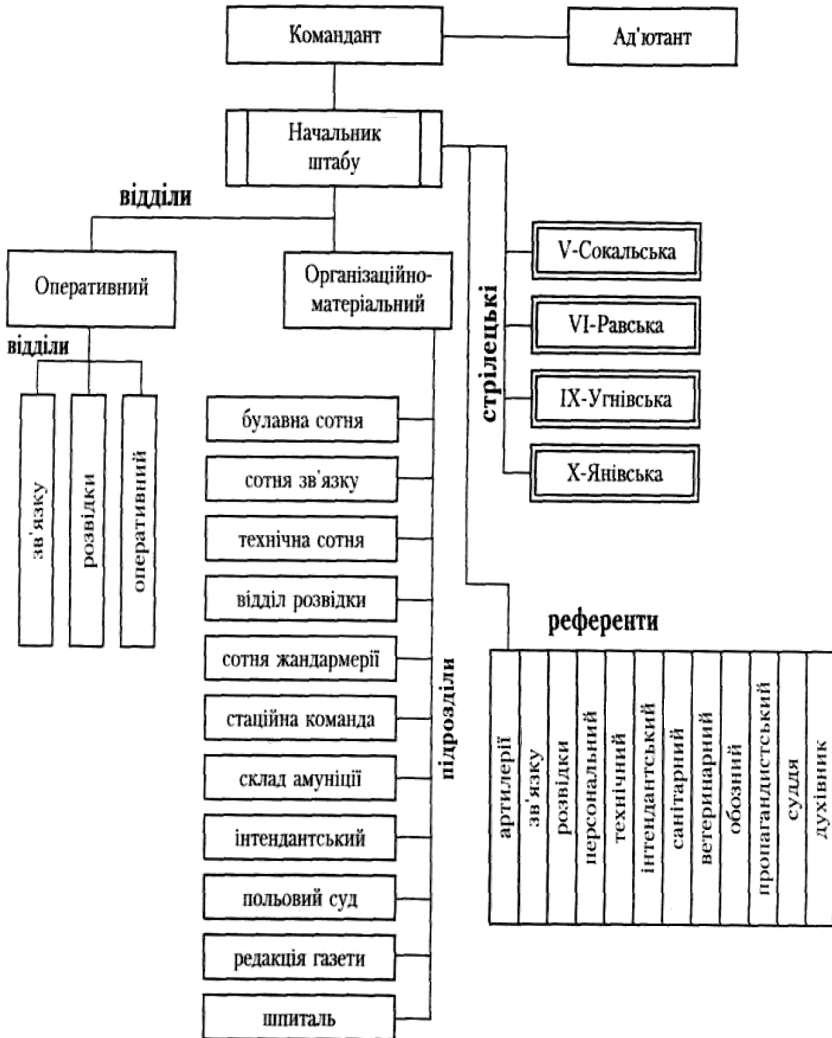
Командант

Ад'ютант

Начальник штабу

відділи

Оперативний

Організаційно-матеріальний

стрілецькі

V-Сокальська

VI-Равська

IX-Угнівська

X-Янівська

відділи

зв'язку

розвідки

оперативний

булавна сотня

сотня зв'язку

технічна сотня

відділ розвідки

сотня жандармерії

стаційна команда

склад амуніції

інтендантський

польовий суд

редакція газети

шпиталь

підрозділи

референти

артилерії

зв'язку

розвідки

персональний

технічний

інтендантський

санітарний

ветеринарний

обозний

пропагандистський

суддя

духівник